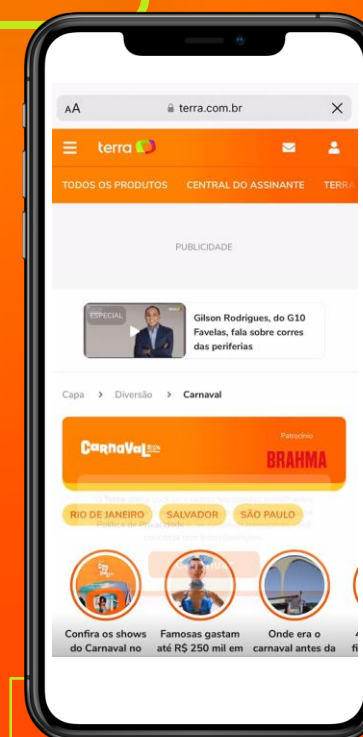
AA terra.com.br

terra

TODOS OS PRODUTOS CENTRAL DO ASSINANTE TERRA

PUBLICIDADE

ESPECIAL

Gilson Rodrigues, do G10 Favelas, fala sobre corres das periferias

Capa > Diversão > Carnaval

Carnaval

Patrocínio

BRAHMA

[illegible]

RIO DE JANEIRO SALVADOR SÃO PAULO

Confira os shows do Carnaval no

Famosas gastam até R$ 250 mil em

Onde era o carnaval antes da